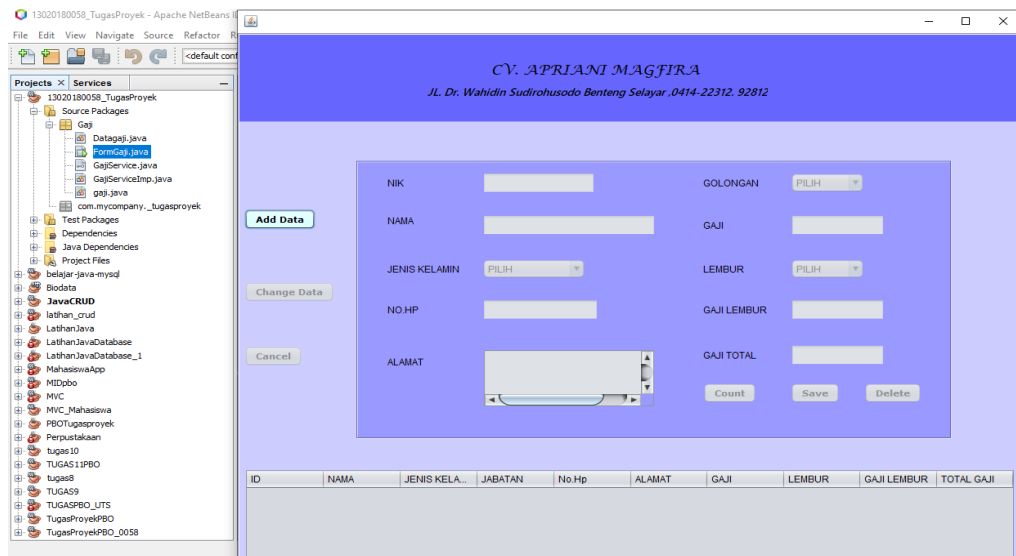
13020180058_TugasProyek - Apache NetBeans I

File Edit View Navigate Source Refactor R

<default cont

Projects × Services

13020180058_TugasProyek
Source Packages
Gaji
Datagaji.java
FormGaji.java
GajiService.java
GajiServiceImp.java
gaji.java
com.mycompany._tugasproyek
Test Packages
Dependencies
Java Dependencies
Project Files
belajar-java-mysql
Biodata
JavaCRUD
latihan_crud
LatihanJava
LatihanJavaDatabase
LatihanJavaDatabase_1
MahasiswaApp
MIDpbo
MVC
MVC_Mahasiswa
PBOTugasproyek
Perpustakaan
tugas10
TUGAS11PBO
tugas8
TUGAS9
TUGASPBO_UTS
TugasProyekPBO
TugasProyekPBO_0058

CV. APRIANI MAGFIRA

JL. Dr. Wahidin Sudirohusodo Benteng Selayar ,0414-22312. 92812

Add Data

Change Data

Cancel

NIK

NAMA

JENIS KELAMIN PILIH

NO.HP

ALAMAT

GOLONGAN PILIH

GAJI

LEMBUR PILIH

GAJI LEMBUR

GAJI TOTAL

Count Save Delete

| ID | NAMA | JENIS KELA... | JABATAN | No.Hp | ALAMAT | GAJI | LEMBUR | GAJI LEMBUR | TOTAL GAJI |
|---|---|---|---|---|---|---|---|---|---|